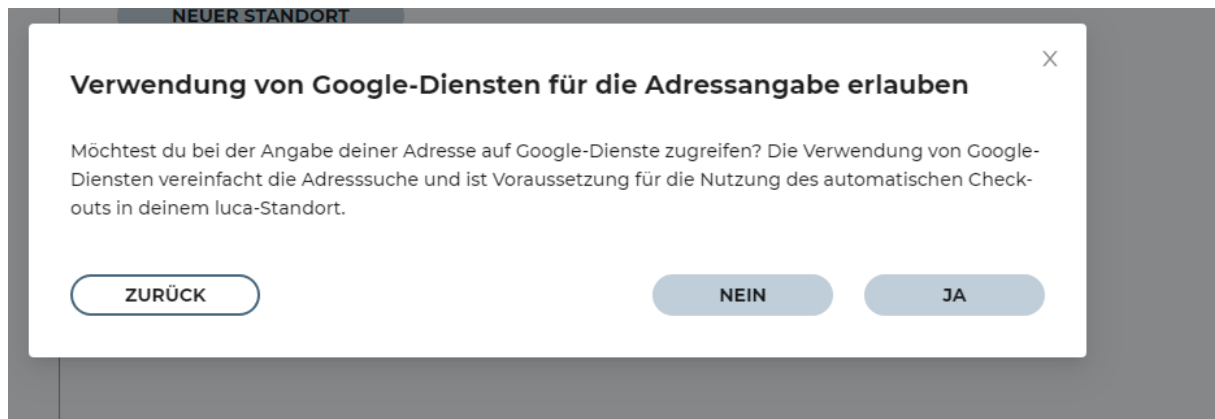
NEUER STANDORT

X

Verwendung von Google-Diensten für die Adressangabe erlauben

Möchtest du bei der Angabe deiner Adresse auf Google-Dienste zugreifen? Die Verwendung von Google-Diensten vereinfacht die Adresssuche und ist Voraussetzung für die Nutzung des automatischen Check-outs in deinem luca-Standort.

ZURÜCK

NEIN

JA